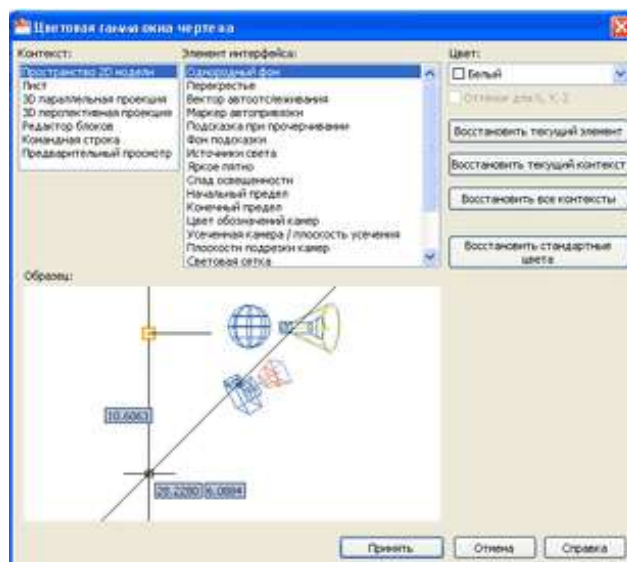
Цветовая гамма окна чертежа

Контекст:
Пространство 2D модели
Лист
3D параллельная проекция
3D перспективная проекция
Редактор блоков
Командная строка
Предварительный просмотр

Элемент интерфейса:
Однородный фон
Перекрестье
Вектор автоотслеживания
Маркер автопривязки
Подсказка при прочерчивании
Фон подсказки
Источники света
Яркое пятно
Спад освещенности
Начальный предел
Конечный предел
Цвет обозначений камер
Усеченная камера / плоскость усечения
Плоскости подрезки камер
Световая сетка

Цвет:
Белый
Оттенок для X, Y, Z

Восстановить текущий элемент
Восстановить текущий контекст
Восстановить все контексты
Восстановить стандартные цвета

Образец:
10.6063
28.2280
6.0884

Принять
Отмена
Справка